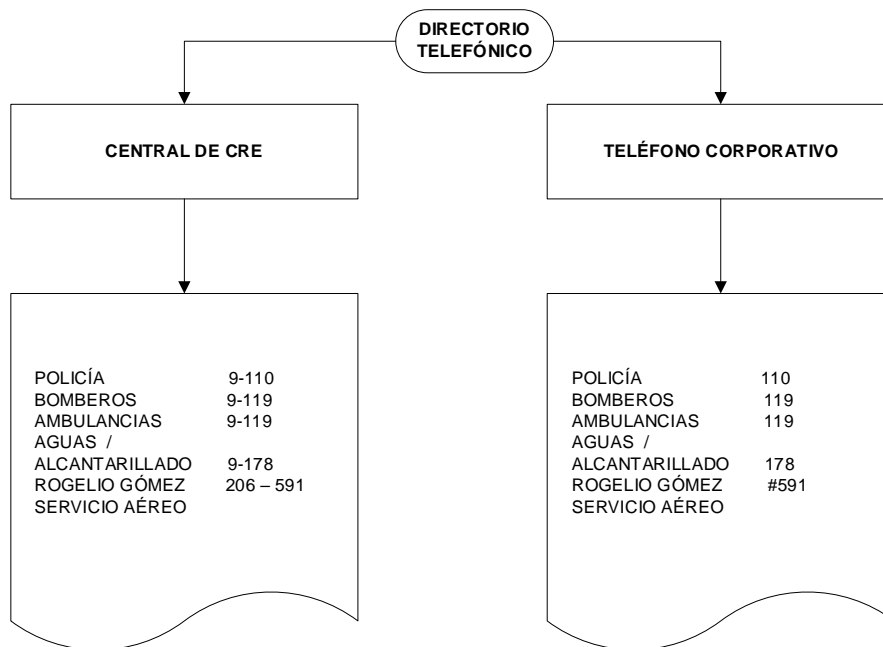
DIRECTORIO TELEFÓNICO

CENTRAL DE CRE

POLICÍA 9-110
BOMBEROS 9-119
AMBULANCIAS 9-119
AGUAS /
ALCANTARILLADO 9-178
ROGELIO GÓMEZ 206 – 591
SERVICIO AÉREO

TELÉFONO CORPORATIVO

POLICÍA 110
BOMBEROS 119
AMBULANCIAS 119
AGUAS /
ALCANTARILLADO 178
ROGELIO GÓMEZ #591
SERVICIO AÉREO